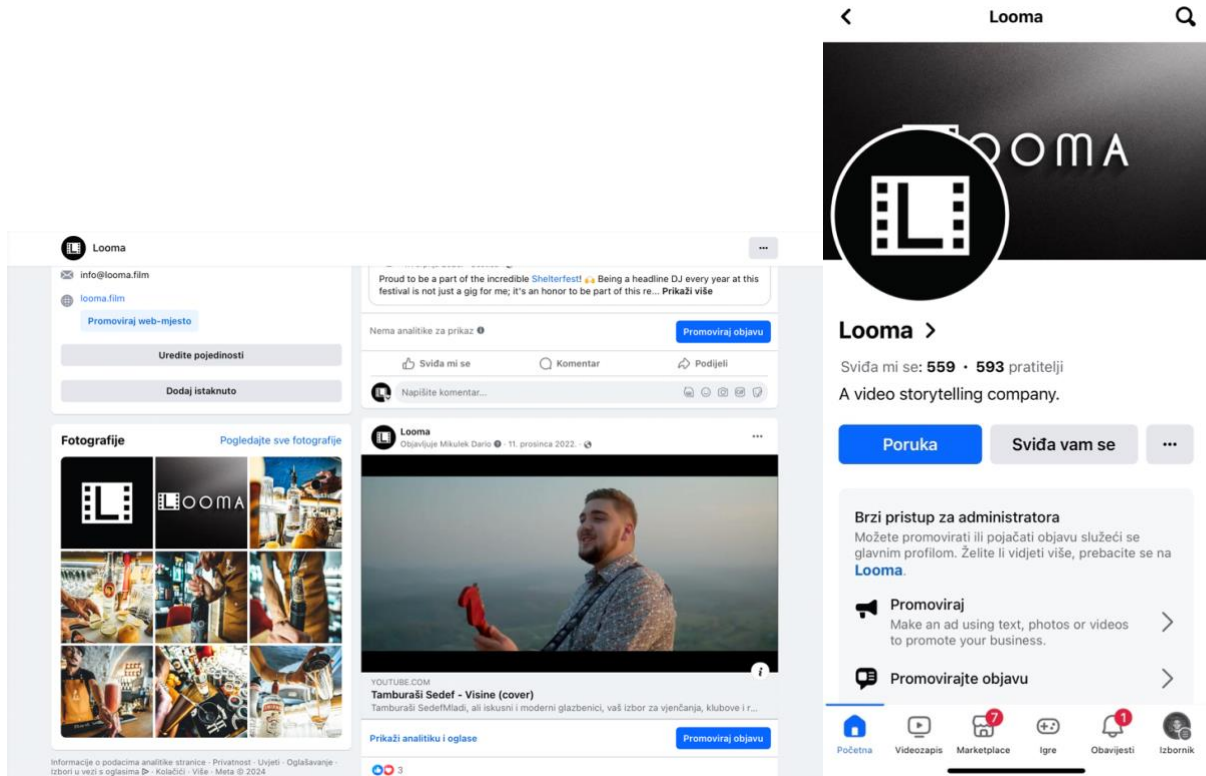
Looma

info@looma.film

looma.film

Promoviraj web-mjesto

Uredite pojedinosti

Dodaj istaknuto

Fotografije

Pogledajte sve fotografije

LOOMA

Informacije o podacima analitike stranice · Privatnost · Uvjeti · Oglašavanje · Izbori u vezi s oglasima · Kolačići · Više · Meta © 2024

Proud to be a part of the incredible Shelterfest! 🙌 Being a headline DJ every year at this festival is not just a gig for me; it's an honor to be part of this re... Prikaži više

Nema analitike za prikaz

Promoviraj objavu

Sviđa mi se

Komentar

Podijeli

Napišite komentar...

Looma
Objavljuje Mikulek Dario · 11. prosinca 2022. ·

YOUTUBE.COM
Tamburaši Sedef - Visine (cover)
Tamburaši SedefMladi, ali iskusni i moderni glazbenici, vaš izbor za vjenčanja, klubove i r...

Prikaži analitiku i oglase

Promoviraj objavu

3

Looma

OOMA

Looma >

Sviđa mi se: 559 · 593 pratitelji

A video storytelling company.

Poruka

Sviđa vam se

...

Brzi pristup za administratora

Možete promovirati ili pojačati objavu služeći se glavnim profilom. Želite li vidjeti više, prebacite se na Looma.

Promoviraj
Make an ad using text, photos or videos to promote your business.

Promovirajte objavu

Početna

Videozapis

7
Marketplace

Igre

1
Obavijesti

Izbornik